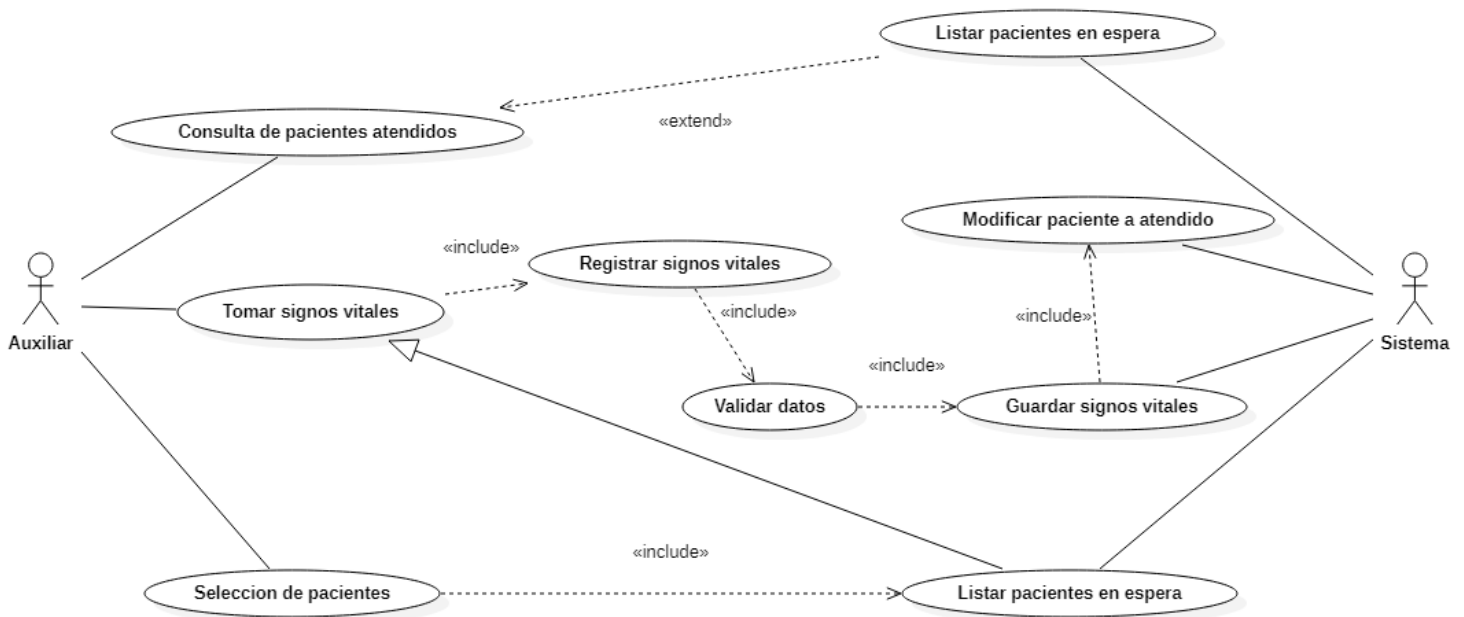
Listar pacientes en espera

Consulta de pacientes atendidos

«extend»

Modificar paciente a atendido

«include»

Registrar signos vitales

Auxiliar

Tomar signos vitales

«include»

«include»

Sistema

«include»

Validar datos

Guardar signos vitales

«include»

Seleccion de pacientes

Listar pacientes en espera